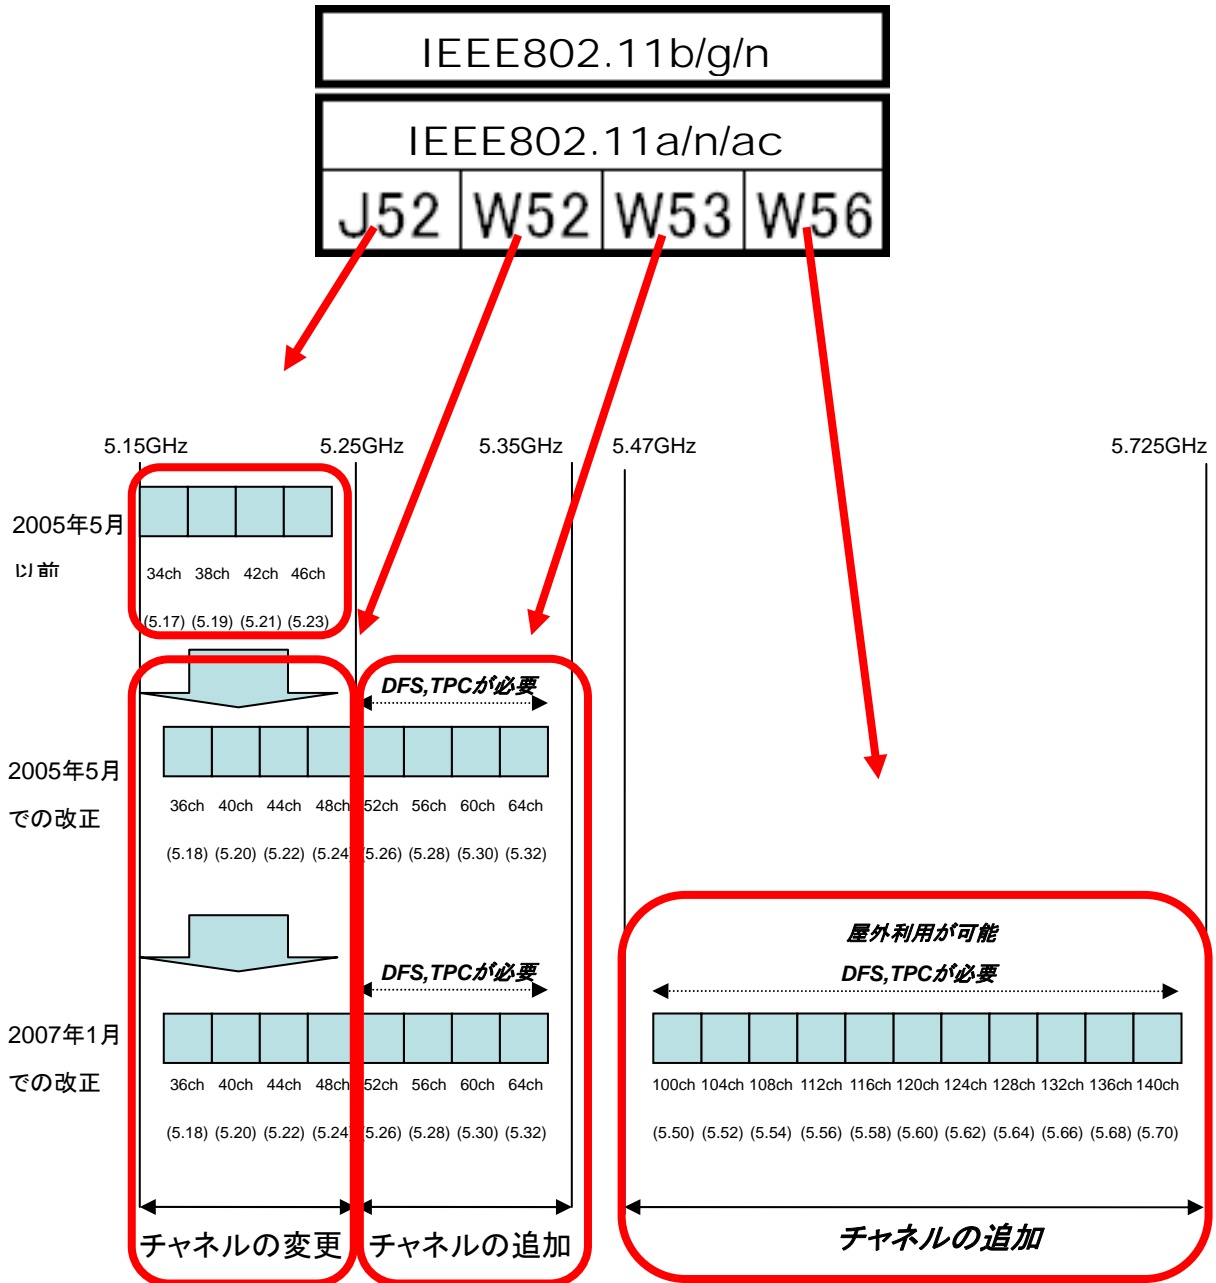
IEEE802.11b/g/n

IEEE802.11a/n/ac

J52 W52 W53 W56

5.15GHz 5.25GHz 5.35GHz 5.47GHz 5.725GHz

2005年5月以前

34ch 38ch 42ch 46ch

(5.17) (5.19) (5.21) (5.23)

DFS,TPCが必要

2005年5月での改正

36ch 40ch 44ch 48ch 52ch 56ch 60ch 64ch

(5.18) (5.20) (5.22) (5.24) (5.26) (5.28) (5.30) (5.32)

屋外利用が可能

DFS,TPCが必要

DFS,TPCが必要

2007年1月での改正

36ch 40ch 44ch 48ch 52ch 56ch 60ch 64ch

(5.18) (5.20) (5.22) (5.24) (5.26) (5.28) (5.30) (5.32)

100ch 104ch 108ch 112ch 116ch 120ch 124ch 128ch 132ch 136ch 140ch

(5.50) (5.52) (5.54) (5.56) (5.58) (5.60) (5.62) (5.64) (5.66) (5.68) (5.70)

チャネルの変更 チャネルの追加 チャネルの追加